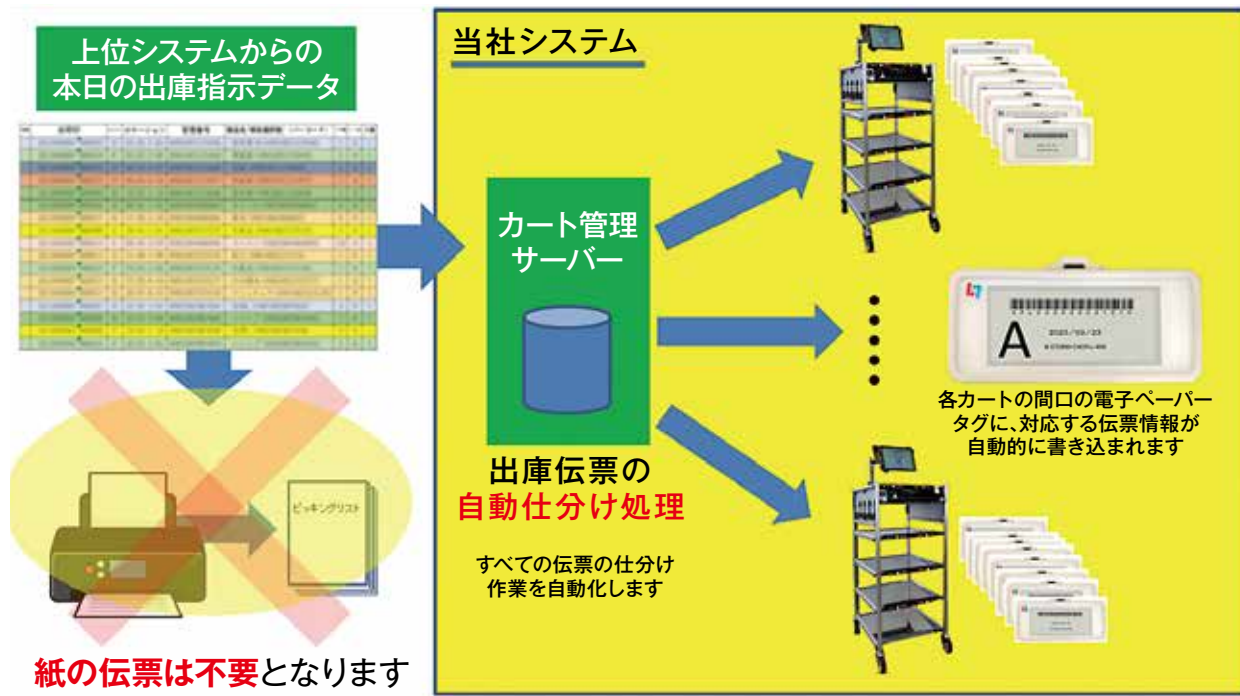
上位システムからの
本日の出庫指示データ

当社システム

カート管理
サーバー

出庫伝票の
自動仕分け処理

すべての伝票の仕分け
作業を自動化します

A

各カートの間口の電子ペーパー
タグに、対応する伝票情報が
自動的に書き込まれます

ピッキングリスト

紙の伝票は不要となります